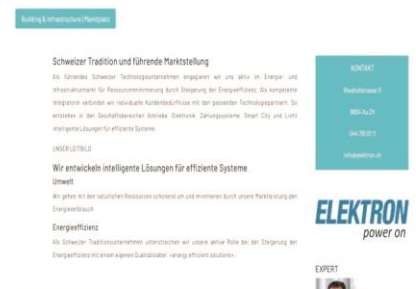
Building & Infrastructure | Marktplatz

Schweizer Tradition und führende Marktstellung

Als führendes Schweizer Technologieunternehmen engagieren wir uns aktiv im Energie- und Infrastruktursegment für Ressourcenminimierung durch Steigerung der Energieeffizienz. Als kompetente Integratoren verbinden wir individuelle Kundenbedürfnisse mit den passenden Technologiepartnern. So entstehen in den Geschäftsbereichen Antriebe, Elektronik, Zahlungssysteme, Smart City und Licht intelligente Lösungen für effiziente Systeme.

UNSER LEITBILD

Wir entwickeln intelligente Lösungen für effiziente Systeme

Umwelt

Wir gehen mit den natürlichen Ressourcen schonend um und minimieren durch unsere Marktleistung den Energieverbrauch.

Energieeffizienz

Als Schweizer Traditionsunternehmen unterstreichen wir unsere aktive Rolle bei der Steigerung der Energieeffizienz mit einem eigenen Qualitätslabel: «energy efficient solutions».

KONTAKT

Riedhofstrasse 11

8804 Au ZH

044 781 01 11

info@elektron.ch

ELEKTRON
power on

EXPERT